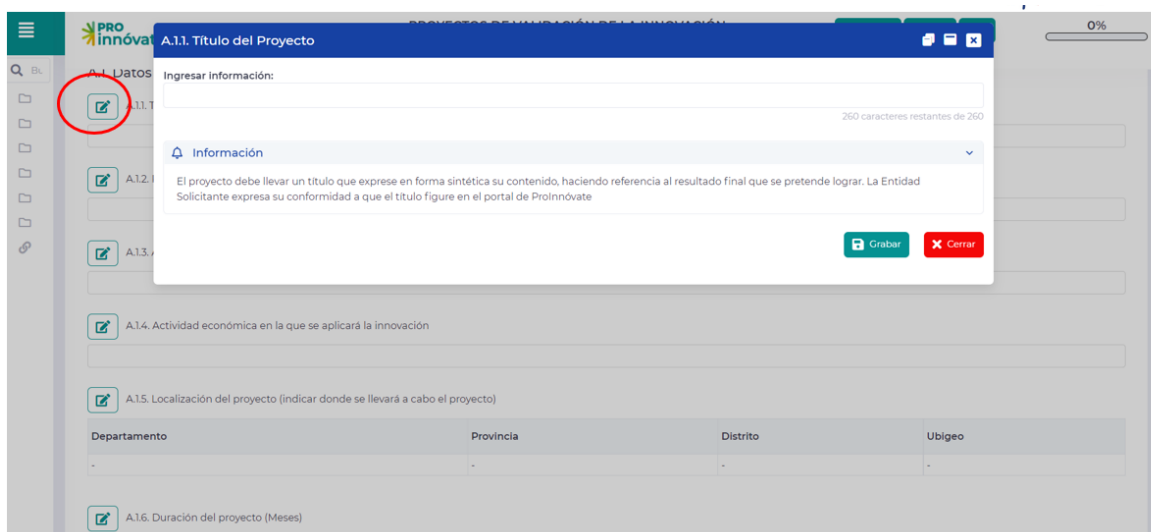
PRO innóvat

PROYECTOS DE VALIDACIÓN DE LA INNOVACIÓN

0%

A.1.1. Título del Proyecto

Ingresar información:

260 caracteres restantes de 260

Información

El proyecto debe llevar un título que exprese en forma sintética su contenido, haciendo referencia al resultado final que se pretende lograr. La Entidad Solicitante expresa su conformidad a que el título figure en el portal de ProInnóvate

Grabar

Cerrar

A.1. Datos

A.1.1. T

A.1.2.

A.1.3.

A.1.4. Actividad económica en la que se aplicará la innovación

A.1.5. Localización del proyecto (indicar donde se llevará a cabo el proyecto)

| Departamento | Provincia | Distrito | Ubigeo |
|---|---|---|---|
| - | - | - | - |

A.1.6. Duración del proyecto (Meses)